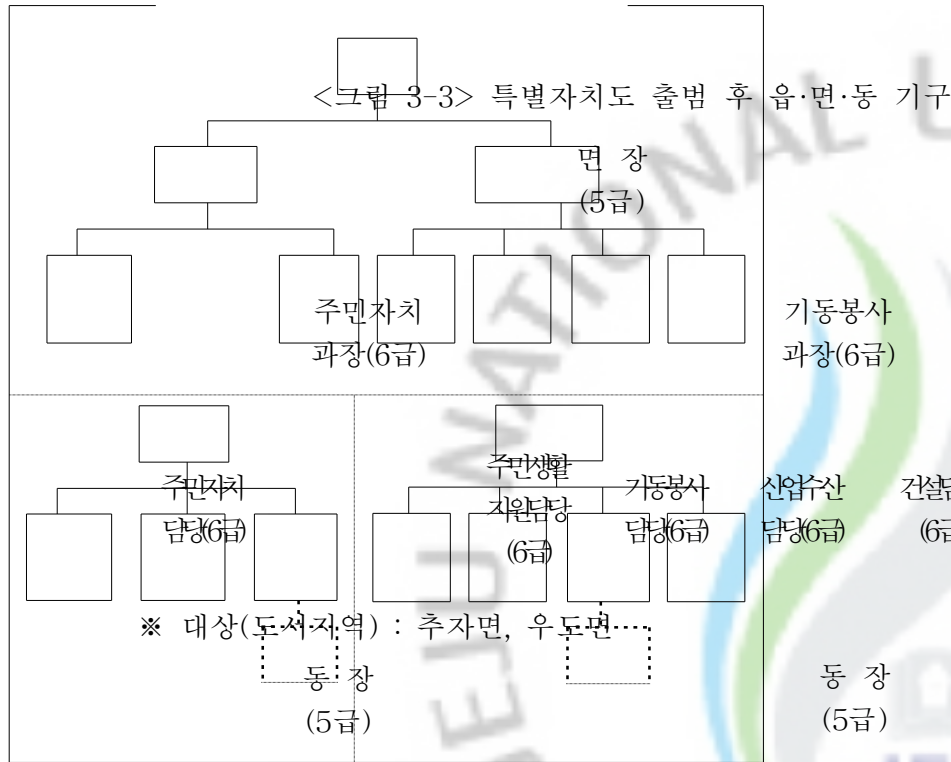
<그림 3-3> 특별자치도 출범 후 읍·면·동 기구

면 장
(5급)

주민자치
과장(6급)

기동봉사
과장(6급)

주민자치
담당(6급)

주민생활
지원담당
(6급)

기동봉사
담당(6급)

산업수산
담당(6급)

건설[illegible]
(6급)

※ 대상(도서지역) : 추자면, 우도면

동 장
(5급)

동 장
(5급)